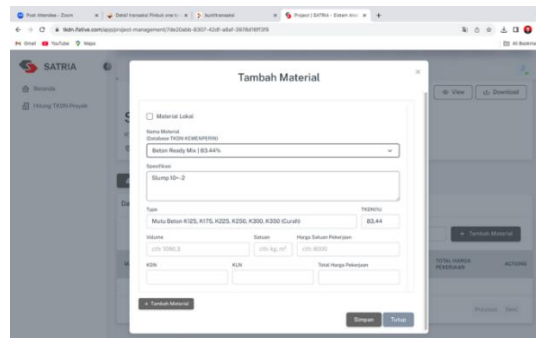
Post Attendee - Zoom
Detail transaksi Pinbuk swa ter...
Audittransaksi
Project | SATRIA - Sistem Aku...
tkdn.flative.com/app/project-management/de20abb-8307-42df-a8ef-3878d18f3f9
Gmail YouTube Maps
All Bookmarks

SATRIA
Records
Hitung TKDN Proyek

View
Download

Tambah Material

Material Lokal

Nama Material
(Database TKDN KEMENPERIN)
Beton Ready Mix | 83.44%

Spesifikasi
Slump 10+-2

Type
Mutu Beton K125, K175, K225, K250, K300, K350 (Curah)

TKDN(%)
83.44

Volume
ctlr: 1080.3

Satuan
ctlr: kg, m²

Harga Satuan Pekerjaan
ctlr: 8000

KDN

KLN

Total Harga Pekerjaan

+ Tambah Material

+ Tambah Material

Simpan
Tutup

TOTAL HARGA PEKERJAAN
ACTIONS

Previous
Next